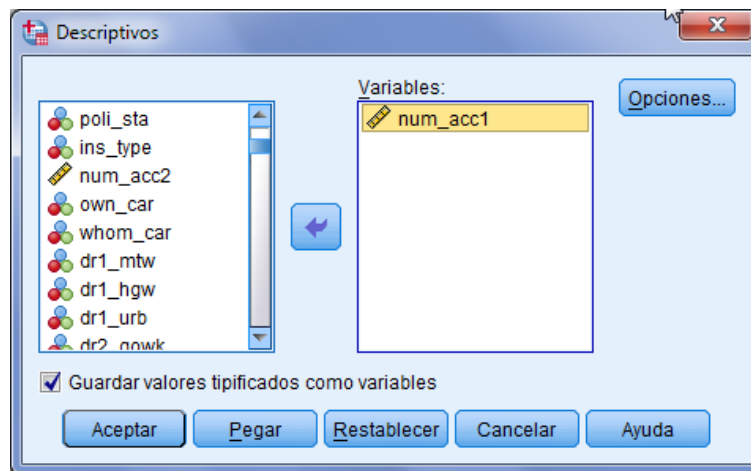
Descriptivos

poli_sta
ins_type
num_acc2
own_car
whom_car
dr1_mtw
dr1_hgw
dr1_urb
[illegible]

Variables:
num_acc1

Opciones...

Guardar valores tipificados como variables

Aceptar
Pegar
Restablecer
Cancelar
Ayuda